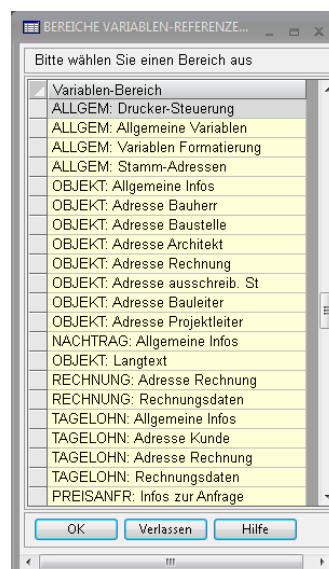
BEREICHE VARIABLEN-REFERENZE...

Bitte wählen Sie einen Bereich aus

| Variablen-Bereich |
|---|
| ALLGEM: Drucker-Steuerung |
| ALLGEM: Allgemeine Variablen |
| ALLGEM: Variablen Formatierung |
| ALLGEM: Stamm-Adressen |
| OBJEKT: Allgemeine Infos |
| OBJEKT: Adresse Bauherr |
| OBJEKT: Adresse Baustelle |
| OBJEKT: Adresse Architekt |
| OBJEKT: Adresse Rechnung |
| OBJEKT: Adresse ausschreib. St |
| OBJEKT: Adresse Bauleiter |
| OBJEKT: Adresse Projektleiter |
| NACHTRAG: Allgemeine Infos |
| OBJEKT: Langtext |
| RECHNUNG: Adresse Rechnung |
| RECHNUNG: Rechnungsdaten |
| TAGELOHN: Allgemeine Infos |
| TAGELOHN: Adresse Kunde |
| TAGELOHN: Adresse Rechnung |
| TAGELOHN: Rechnungsdaten |
| PREISANFR: Infos zur Anfrage |

OK Verlassen Hilfe